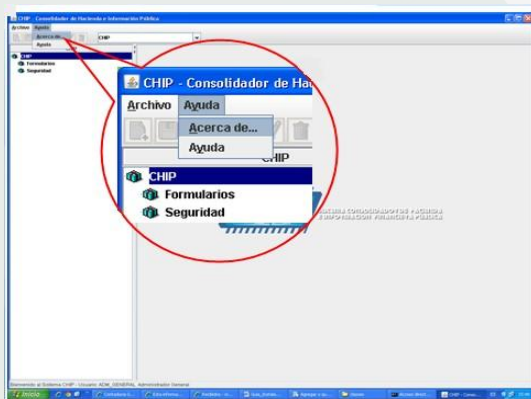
CHIP - Consolidador de Hacienda e Información Pública

Archivo Ayuda

Acerca de...

Ayuda

CHIP

CHIP

Formularios

Seguridad

CHIP - Consolidador de Ha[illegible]

Archivo Ayuda

Acerca de...

Ayuda

CHIP

CHIP

Formularios

Seguridad

Bienvenido al Sistema CHIP - Usuario: ADM_GENERAL Administrador General

Inicio

CHIP - Cons...